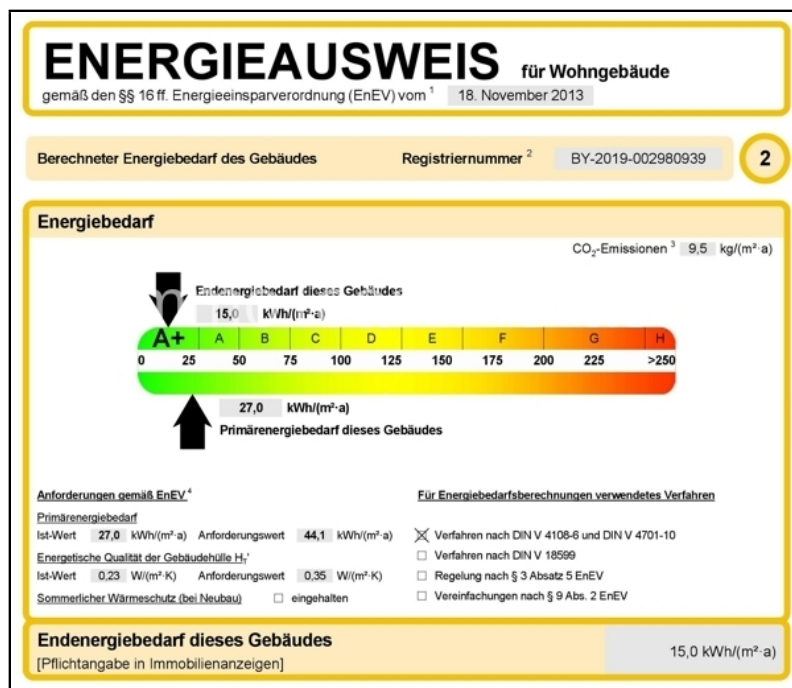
ENERGIEAUSWEIS für Wohngebäude
gemäß den §§ 16 ff. Energieeinsparverordnung (EnEV) vom $^1$ 18. November 2013

Berechneter Energiebedarf des Gebäudes Registriernummer $^2$ BY-2019-002980939 2

Energiebedarf

$CO_2$-Emissionen $^3$ 9,5 kg/(m²·a)

Endenergiebedarf dieses Gebäudes
15,0 kWh/(m²·a)

A+ A B C D E F G H
0 25 50 75 100 125 150 175 200 225 >250

27,0 kWh/(m²·a)
Primärenergiebedarf dieses Gebäudes

Anforderungen gemäß EnEV $^4$
Primärenergiebedarf
Ist-Wert 27,0 kWh/(m²·a) Anforderungswert 44,1 kWh/(m²·a)
Energetische Qualität der Gebäudehülle $H_T$'
Ist-Wert 0,23 W/(m²·K) Anforderungswert 0,35 W/(m²·K)
Sommerlicher Wärmeschutz (bei Neubau) ☐ eingehalten

Für Energiebedarfsberechnungen verwendetes Verfahren
☒ Verfahren nach DIN V 4108-6 und DIN V 4701-10
☐ Verfahren nach DIN V 18599
☐ Regelung nach § 3 Absatz 5 EnEV
☐ Vereinfachungen nach § 9 Abs. 2 EnEV

Endenergiebedarf dieses Gebäudes
[Pflichtangabe in Immobilienanzeigen]
15,0 kWh/(m²·a)